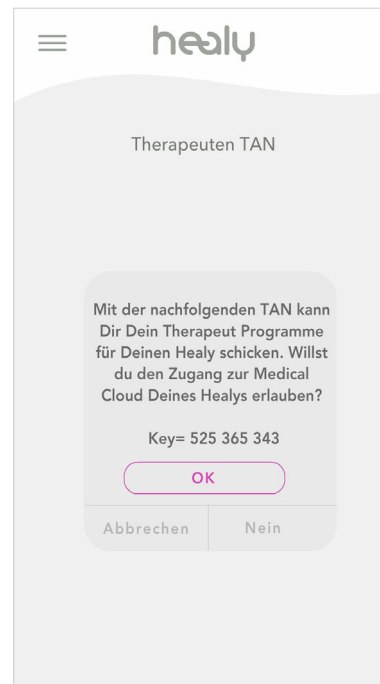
healy

Therapeuten TAN

Mit der nachfolgenden TAN kann Dir Dein Therapeut Programme für Deinen Healy schicken. Willst du den Zugang zur Medical Cloud Deines Healys erlauben?

Key= 525 365 343

OK

Abbrechen

Nein